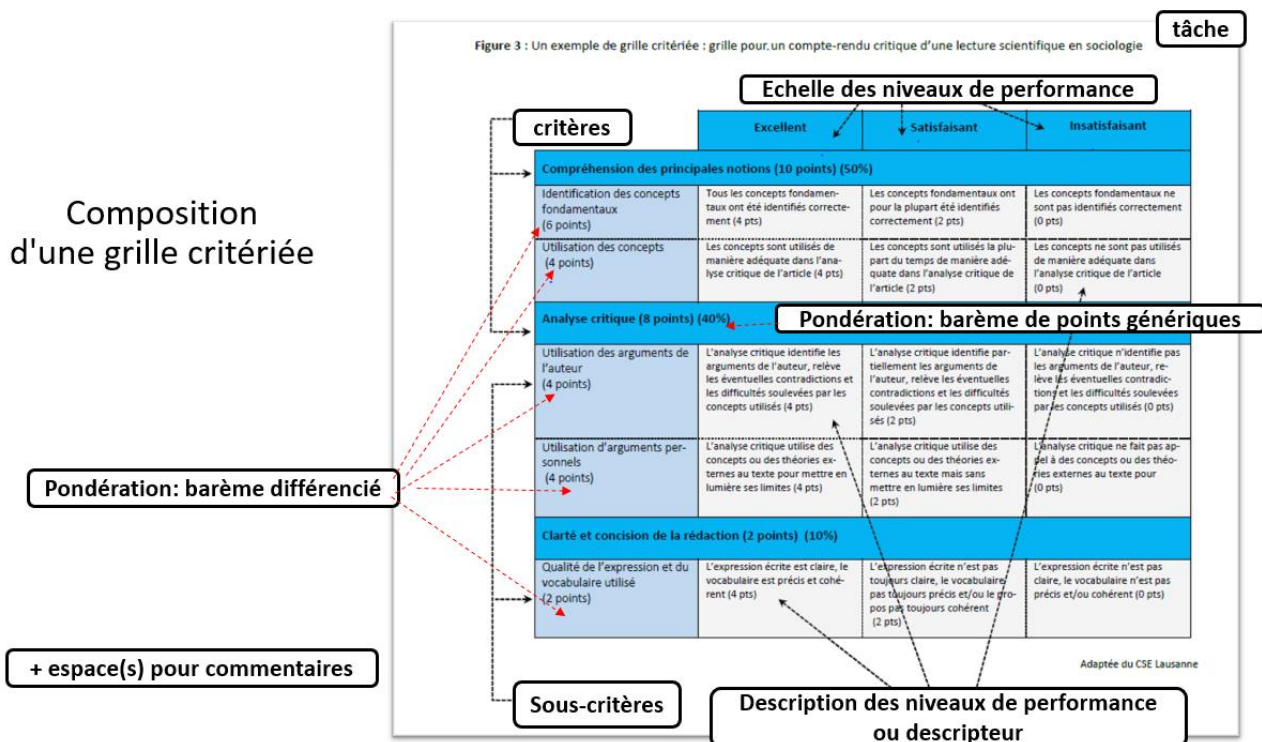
tâche

Figure 3 : Un exemple de grille critériée : grille pour un compte-rendu critique d'une lecture scientifique en sociologie

Echelle des niveaux de performance

critères

Composition d'une grille critériée

| | Excellent | Satisfaisant | Insatisfaisant |
|---|---|---|---|
| **Compréhension des principales notions (10 points) (50%)** | | | |
| Identification des concepts fondamentaux (6 points) | Tous les concepts fondamentaux ont été identifiés correctement (4 pts) | Les concepts fondamentaux ont pour la plupart été identifiés correctement (2 pts) | Les concepts fondamentaux ne sont pas identifiés correctement (0 pts) |
| Utilisation des concepts (4 points) | Les concepts sont utilisés de manière adéquate dans l'analyse critique de l'article (4 pts) | Les concepts sont utilisés la plupart du temps de manière adéquate dans l'analyse critique de l'article (2 pts) | Les concepts ne sont pas utilisés de manière adéquate dans l'analyse critique de l'article (0 pts) |
| **Analyse critique (8 points) (40%)** | | | |
| Utilisation des arguments de l'auteur (4 points) | L'analyse critique identifie les arguments de l'auteur, relève les éventuelles contradictions et les difficultés soulevées par les concepts utilisés (4 pts) | L'analyse critique identifie partiellement les arguments de l'auteur, relève les éventuelles contradictions et les difficultés soulevées par les concepts utilisés (2 pts) | L'analyse critique n'identifie pas les arguments de l'auteur, relève les éventuelles contradictions et les difficultés soulevées par les concepts utilisés (0 pts) |
| Utilisation d'arguments personnels (4 points) | L'analyse critique utilise des concepts ou des théories externes au texte pour mettre en lumière ses limites (4 pts) | L'analyse critique utilise des concepts ou des théories externes au texte mais sans mettre en lumière ses limites (2 pts) | L'analyse critique ne fait pas appel à des concepts ou des théories externes au texte pour (0 pts) |
| **Clarté et concision de la rédaction (2 points) (10%)** | | | |
| Qualité de l'expression et du vocabulaire utilisé (2 points) | L'expression écrite est claire, le vocabulaire est précis et cohérent (4 pts) | L'expression écrite n'est pas toujours claire, le vocabulaire pas toujours précis et/ou le propos pas toujours cohérent (2 pts) | L'expression écrite n'est pas claire, le vocabulaire n'est pas précis et/ou cohérent (0 pts) |

Pondération: barème de points génériques

Pondération: barème différencié

Adaptée du CSE Lausanne

+ espace(s) pour commentaires

Sous-critères

Description des niveaux de performance ou descripteur